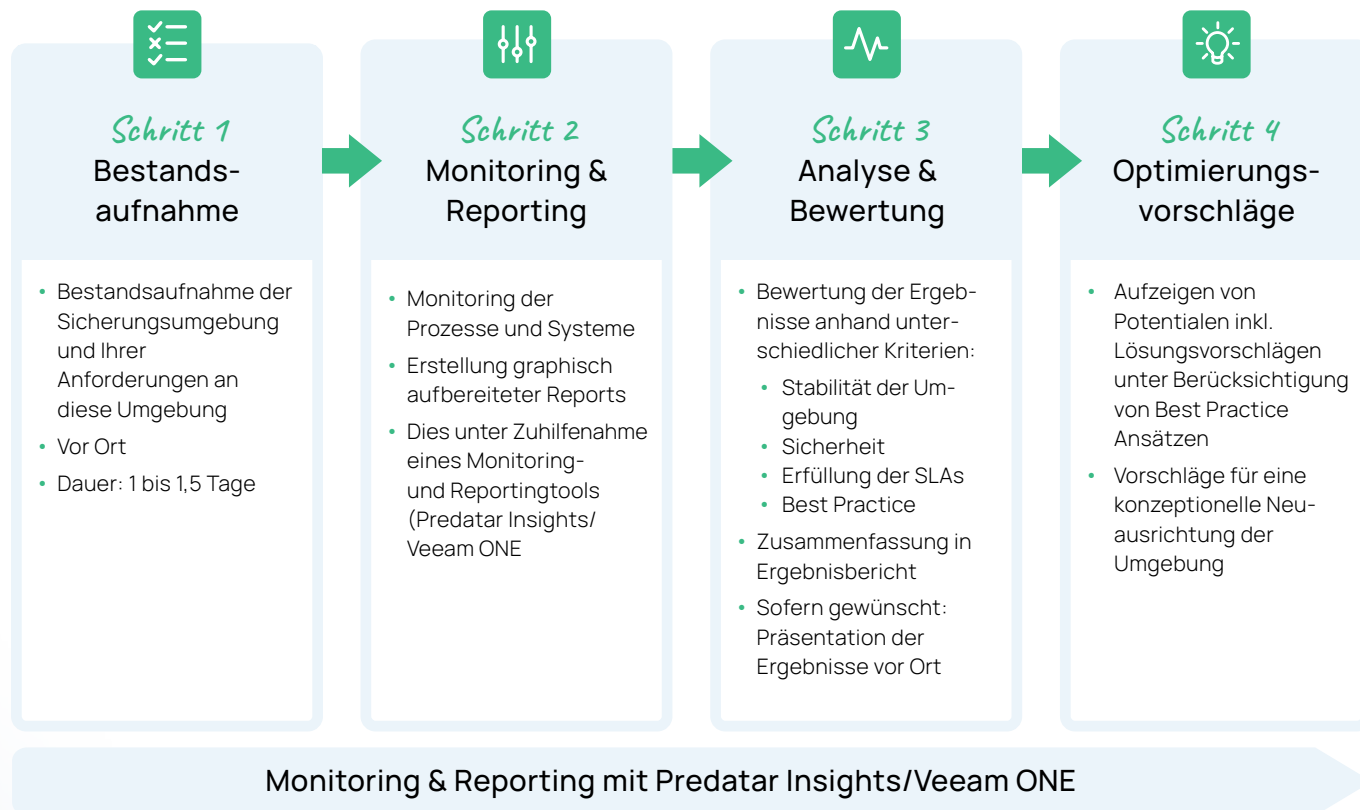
Schritt 1
Bestandsaufnahme

- Bestandsaufnahme der Sicherungsumgebung und Ihrer Anforderungen an diese Umgebung
- Vor Ort
- Dauer: 1 bis 1,5 Tage

Schritt 2
Monitoring & Reporting

- Monitoring der Prozesse und Systeme
- Erstellung graphisch aufbereiteter Reports
- Dies unter Zuhilfenahme eines Monitoring- und Reportingtools (Predatar Insights/ Veeam ONE

Schritt 3
Analyse & Bewertung

- Bewertung der Ergebnisse anhand unterschiedlicher Kriterien:
  - Stabilität der Umgebung
  - Sicherheit
  - Erfüllung der SLAs
  - Best Practice
- Zusammenfassung in Ergebnisbericht
- Sofern gewünscht: Präsentation der Ergebnisse vor Ort

Schritt 4
Optimierungsvorschläge

- Aufzeigen von Potentialen inkl. Lösungsvorschlägen unter Berücksichtigung von Best Practice Ansätzen
- Vorschläge für eine konzeptionelle Neuausrichtung der Umgebung

Monitoring & Reporting mit Predatar Insights/Veeam ONE